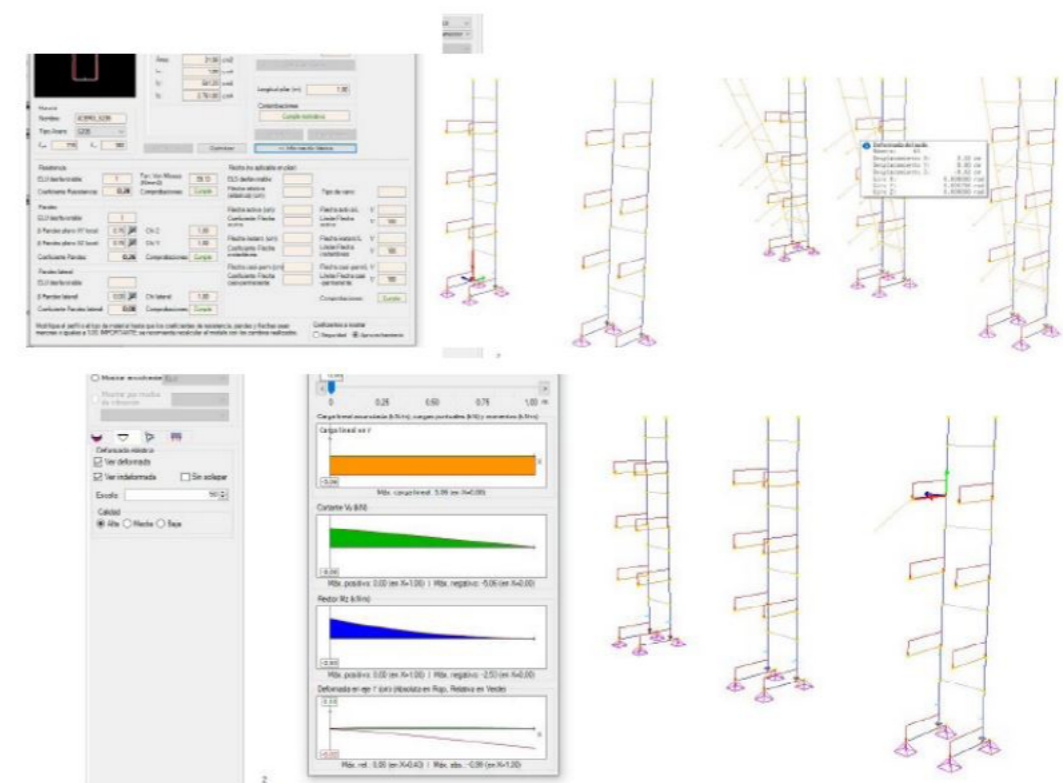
Área 31,00 cm2
Longitud pilar (m) 1,00
Comprobaciones
Cumple normativa
Optimizar
<< Más resultados básicos
Nombre ACERO_S235
Tipo Acero S235
Resistencia
ELU desfavorable
Coeficiente Resistencia 0,38 Comprobaciones Cumple
Pandeo
ELU desfavorable
ß Pandeo plano XY local 0,70
ß Pandeo plano XZ local 0,70
Coeficiente Pandeo 0,26 Comprobaciones Cumple
Pandeo lateral
ELU desfavorable
ß Pandeo lateral 0,00
Coeficiente Pandeo lateral 0,00 Comprobaciones Cumple
Flecha (no aplicable en pilar)
ELS desfavorable
Tipo de vano
Flecha activa (cm)
Coeficiente Flecha activa
Límite Flecha activa 500
Flecha instant. (cm)
Coeficiente Flecha instantánea
Límite Flecha instant. 500
Flecha casi perm. (cm)
Coeficiente Flecha casi permanente
Límite Flecha casi permanente 500
Comprobaciones Cumple
Coeficiente a mostrar
Seguridad Aprovechamiento
Modifique el perfil o el tipo de material hasta que los coeficientes de resistencia, pandeo y flechas sean menores o iguales a 1,00. IMPORTANTE: se recomienda recalcular el modelo con los cambios realizados.
Deformada del nudo
Desplazamiento X: 0,00 cm
Desplazamiento Y: 0,00 cm
Desplazamiento Z: -0,02 cm
Giro X: 0,000000 rad
Giro Y: 0,000000 rad
Giro Z: 0,000000 rad
Mostrar envolvente ELU
Mostrar por modo de vibración
Deformada estática
Ver deformada
Ver indeformada
Sin solapar
Escala 50
Calidad
Alta Media Baja
0 0,25 0,50 0,75 1,00 m
Carga lineal acumulada (kN/m), cargas puntuales (kN) y momentos (kN·m)
Carga lineal en Y
Máx. carga lineal: 5,06 (en X=0,00)
Cortante Vy (kN)
Máx. positivo: 0,00 (en X=1,00) | Máx. negativo: -5,06 (en X=0,00)
Flector Mz (kN·m)
Máx. positivo: 0,00 (en X=1,00) | Máx. negativo: -2,53 (en X=0,00)
Deformada en eje Y (cm) (Absoluta en Rojo, Relativa en Verde)
Máx. rel.: 0,00 (en X=0,43) | Máx. abs.: -0,09 (en X=1,00)
2